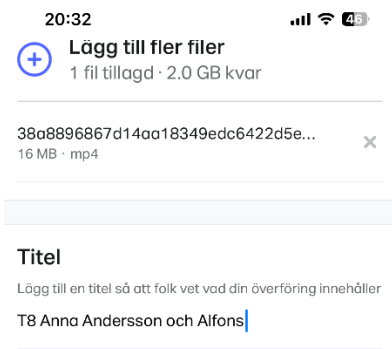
20:32

46

Lägg till fler filer
1 fil tillagd · 2.0 GB kvar

38a8896867d14aa18349edc6422d5e...
16 MB · mp4

Titel
Lägg till en titel så att folk vet vad din överföring innehåller

T8 Anna Andersson och Alfons